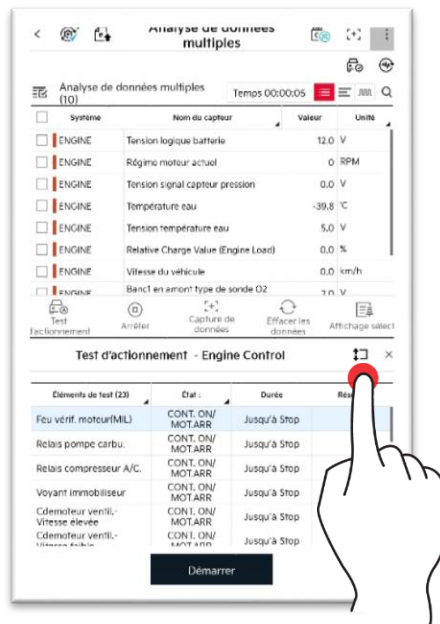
Analyse de données multiples

Analyse de données multiples (10)

Temps 00:00:05

| Système | Nom du capteur | Valeur | Unité |
|---|---|---|---|
| ENGINE | Tension logique batterie | 12.0 | V |
| ENGINE | Régime moteur actuel | 0 | RPM |
| ENGINE | Tension signal capteur pression | 0.0 | V |
| ENGINE | Température eau | -39.8 | °C |
| ENGINE | Tension température eau | 5.0 | V |
| ENGINE | Relative Charge Value (Engine Load) | 0.0 | % |
| ENGINE | Vitesse du véhicule | 0.0 | km/h |
| ENGINE | Banc1 en amont type de sonde O2 | 1.0 | V |

Test Actionnement
Arrêter
Capture de données
Effacer les données
Affichage sélect

Test d'actionnement - Engine Control

| Éléments de test (23) | État | Durée | Rés |
|---|---|---|---|
| Feu vérif. moteur(MIL) | CONT. ON/ MOT.ARR | Jusqu'à Stop | |
| Relais pompe carbu. | CONT. ON/ MOT.ARR | Jusqu'à Stop | |
| Relais compresseur A/C. | CONT. ON/ MOT.ARR | Jusqu'à Stop | |
| Voyant immobiliseur | CONT. ON/ MOT.ARR | Jusqu'à Stop | |
| Cdemoteur ventil.-Vitesse élevée | CONT. ON/ MOT.ARR | Jusqu'à Stop | |
| Cdemoteur ventil.-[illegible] | CONT. ON/ MOT.ARR | Jusqu'à Stop | |

Démarrer